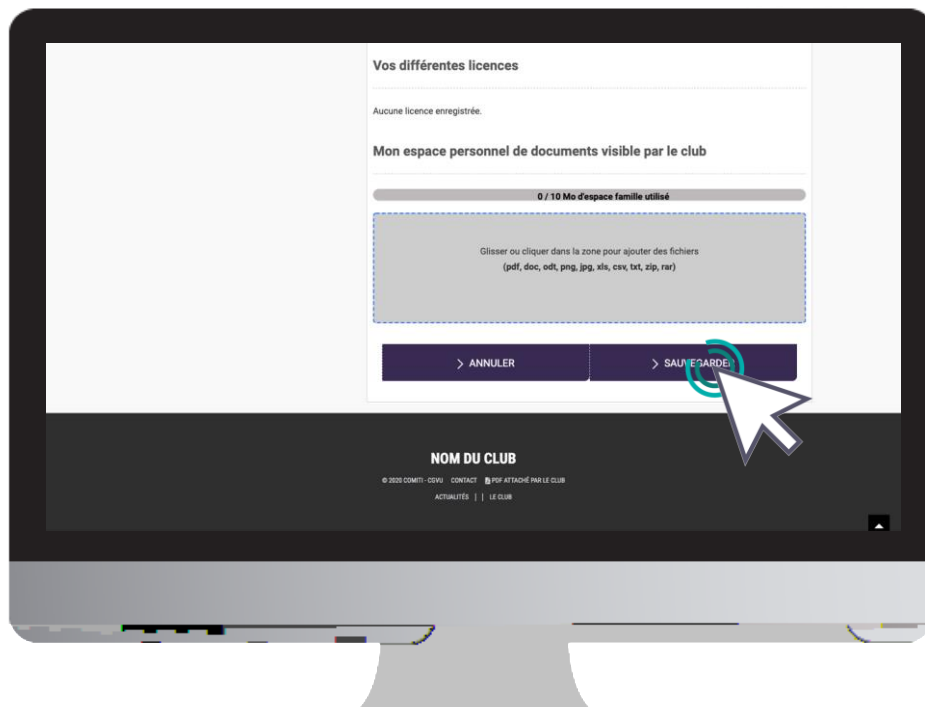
Vos différentes licences

Aucune licence enregistrée.

Mon espace personnel de documents visible par le club

0 / 10 Mo d'espace famille utilisé

Glisser ou cliquer dans la zone pour ajouter des fichiers
(pdf, doc, odt, png, jpg, xls, csv, txt, zip, rar)

> ANNULER

> SAUVEGARDER

NOM DU CLUB

© 2020 COMITI - CGVU CONTACT PDF ATTACHÉ PAR LE CLUB

ACTUALITÉS | | LE CLUB